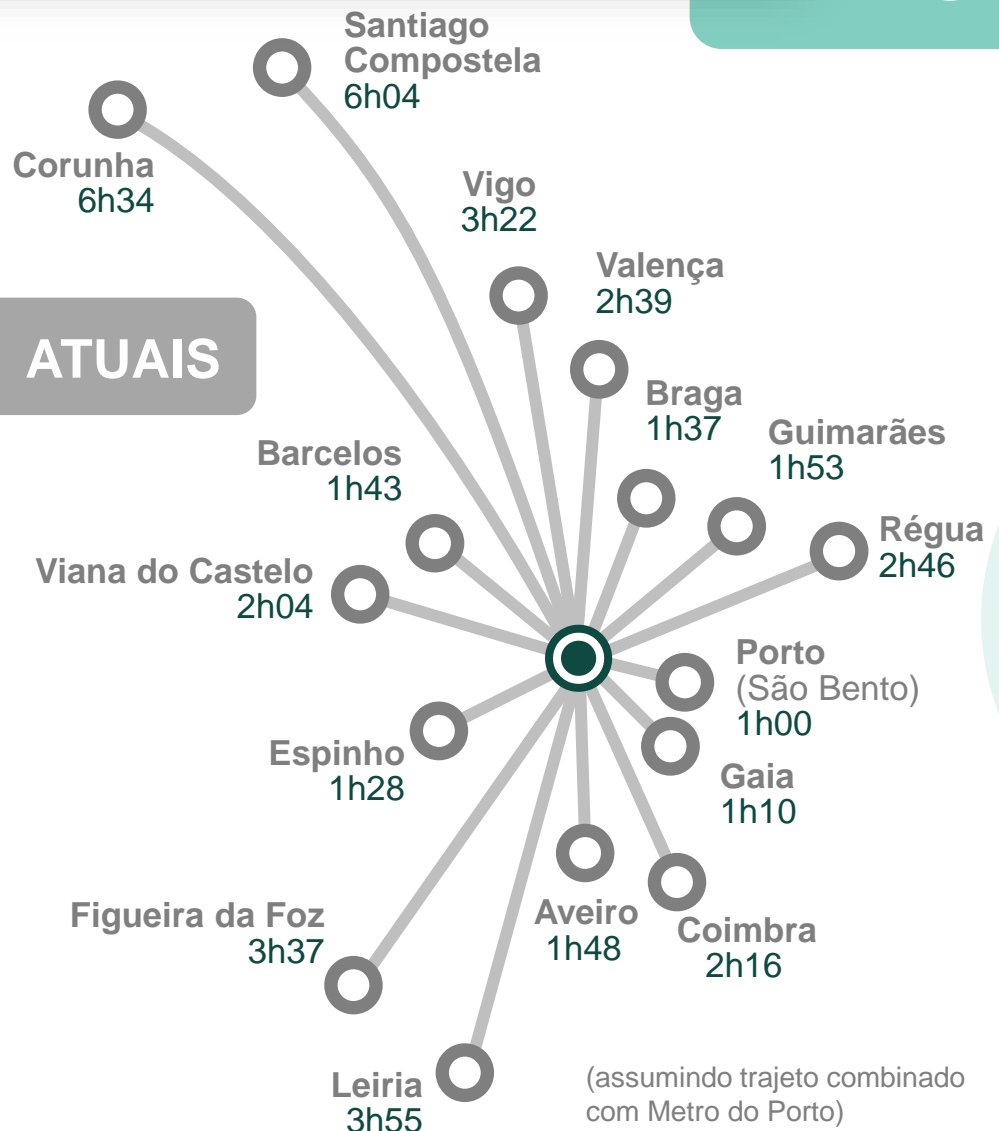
Santiago Compostela
6h04

Corunha
6h34

Vigo
3h22

Valença
2h39

ATUAIS

Braga
1h37

Guimarães
1h53

Barcelos
1h43

Régua
2h46

Viana do Castelo
2h04

Porto
(São Bento)
1h00

Espinho
1h28

Gaia
1h10

Figueira da Foz
3h37

Aveiro
1h48

Coimbra
2h16

Leiria
3h55

(assumindo trajeto combinado com Metro do Porto)